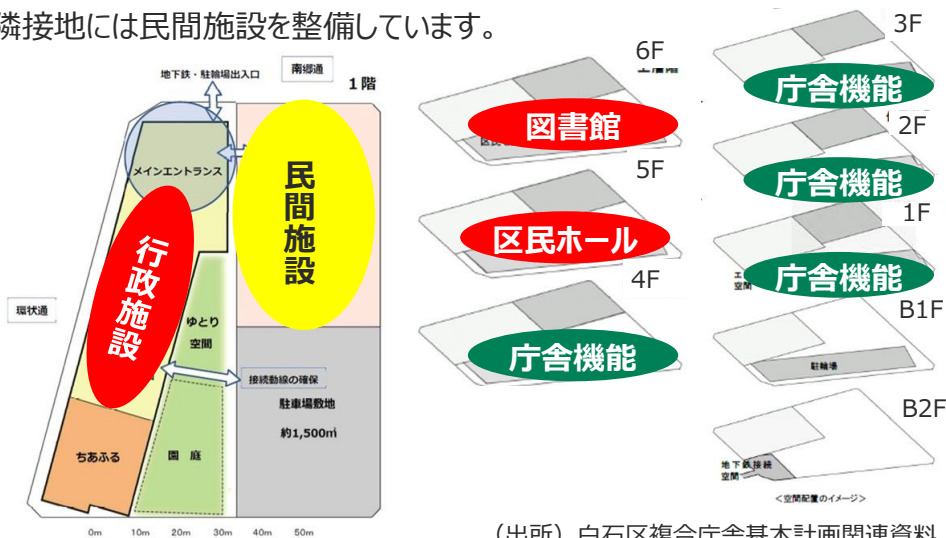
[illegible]接地には民間施設を整備しています。

地下鉄・駐輪場出入口

南郷通

1階

メインエントランス

民間施設

行政施設

ゆとり空間

環状通

接続動線の確保

駐車場敷地

約1,500㎡

ちあふる

園庭

0m 10m 20m 30m 40m 50m

6F

図書館

5F

区民ホール

4F

庁舎機能

3F

庁舎機能

2F

庁舎機能

1F

庁舎機能

B1F

駐輪場

B2F

地下鉄接続空間

<空間配置のイメージ>

（出所）白石区複合庁舎基本計画関連資料